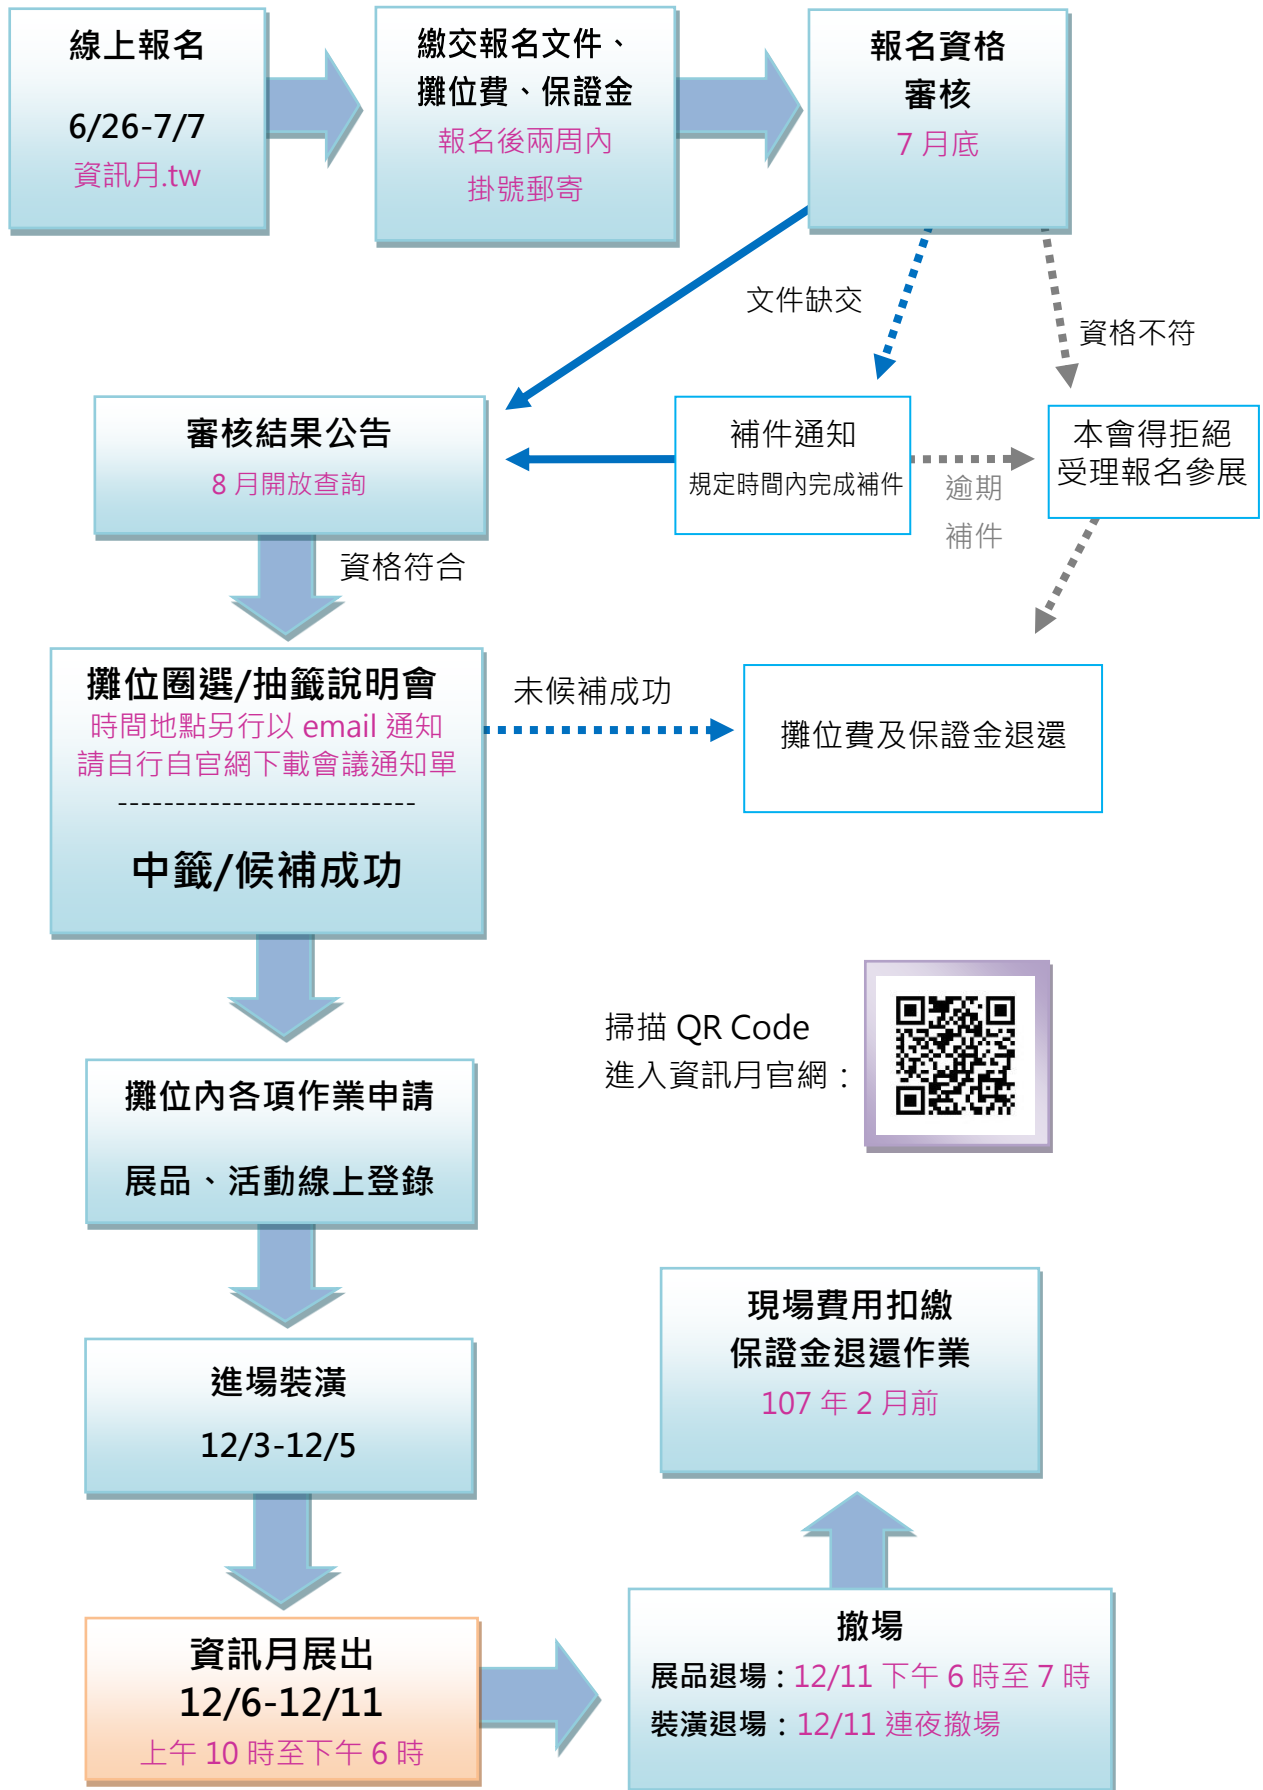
線上報名

6/26-7/7

資訊月.tw

繳交報名文件、攤位費、保證金

報名後兩周內

掛號郵寄

報名資格審核

7 月底

文件缺交

資格不符

審核結果公告

8 月開放查詢

補件通知

規定時間內完成補件

逾期補件

本會得拒絕受理報名參展

資格符合

攤位圈選/抽籤說明會

時間地點另行以 email 通知

請自行自官網下載會議通知單

--------------------------

中籤/候補成功

未候補成功

攤位費及保證金退還

掃描 QR Code

進入資訊月官網：

攤位內各項作業申請

展品、活動線上登錄

進場裝潢

12/3-12/5

現場費用扣繳

保證金退還作業

107 年 2 月前

資訊月展出

12/6-12/11

上午 10 時至下午 6 時

撤場

展品退場：12/11 下午 6 時至 7 時

裝潢退場：12/11 連夜撤場